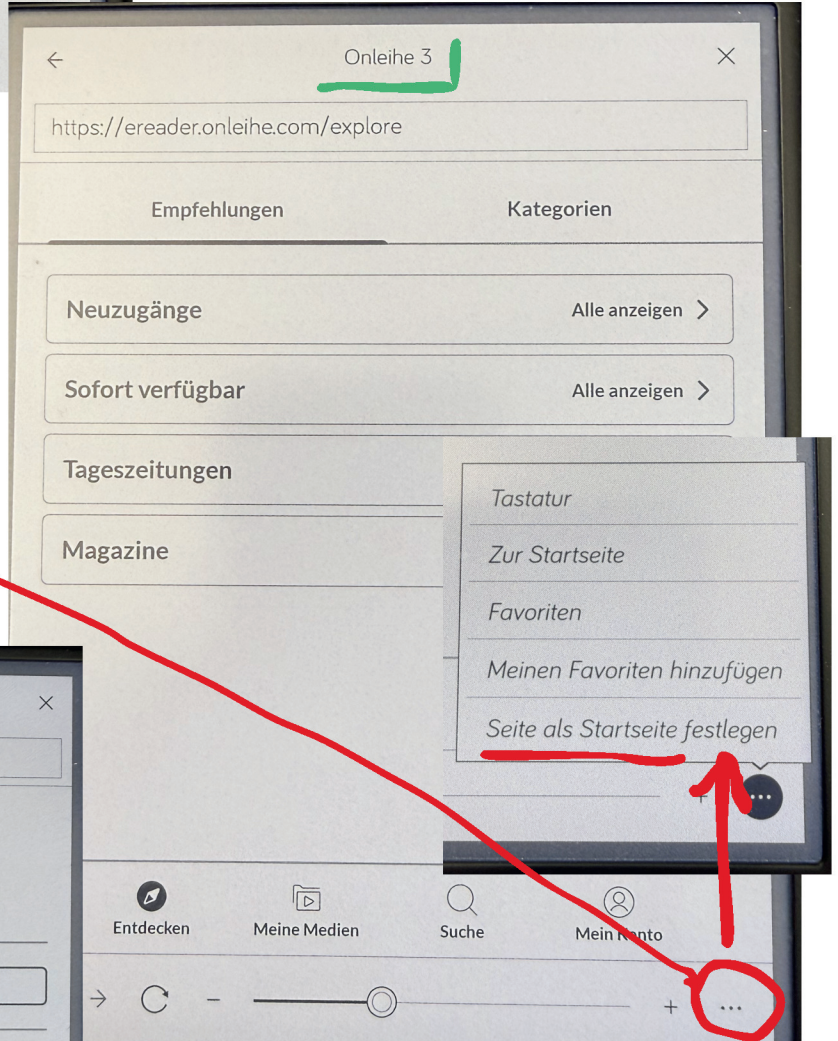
Onleihe 3

https://ereader.onleihe.com/explore

Empfehlungen

Kategorien

Neuzugänge

Alle anzeigen

Sofort verfügbar

Alle anzeigen

Tageszeitungen

Magazine

Tastatur

Zur Startseite

Favoriten

Meinen Favoriten hinzufügen

Seite als Startseite festlegen

+

...

Entdecken

Meine Medien

Suche

Mein Konto

-

+

...